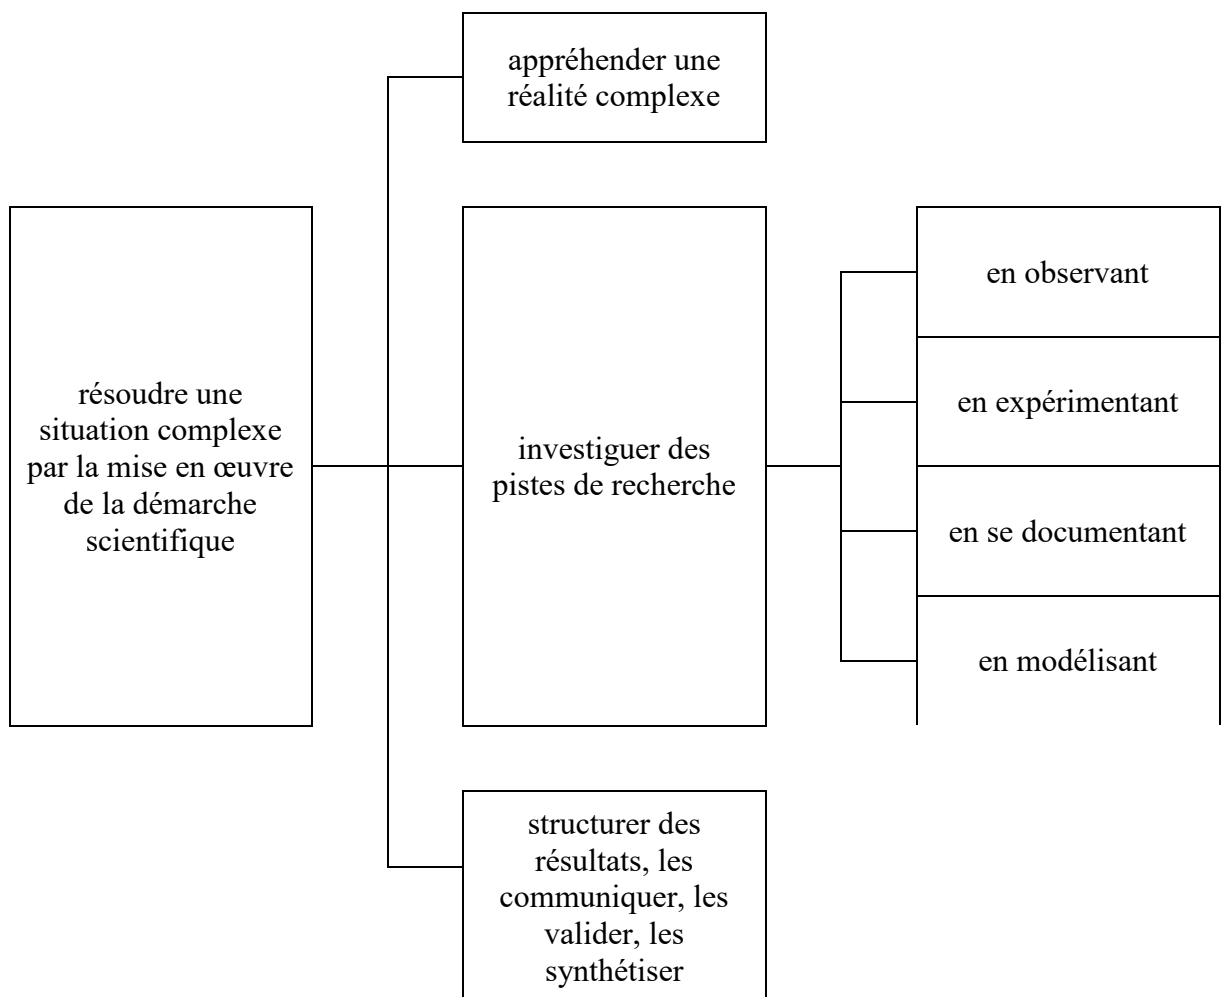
résoudre une situation complexe par la mise en œuvre de la démarche scientifique

appréhender une réalité complexe

investiguer des pistes de recherche

en observant

en expérimentant

en se documentant

en modélisant

structurer des résultats, les communiquer, les valider, les synthétiser